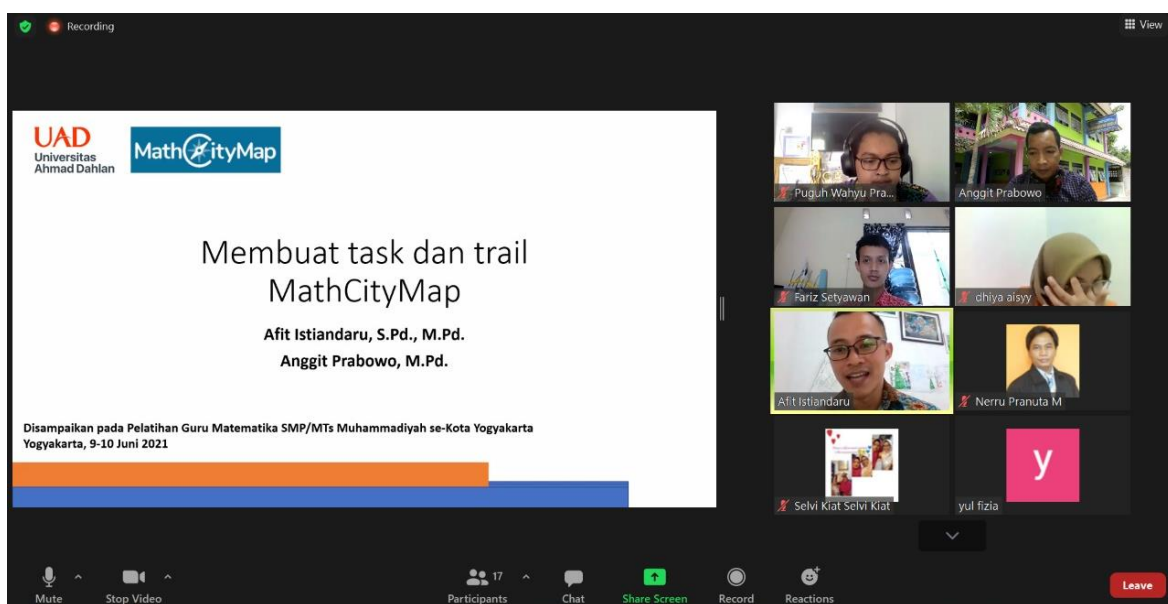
Recording

View

UAD
Universitas
Ahmad Dahlan

MathCityMap

Membuat task dan trail MathCityMap

Afit Istiandaru, S.Pd., M.Pd.

Anggit Prabowo, M.Pd.

Disampaikan pada Pelatihan Guru Matematika SMP/MTs Muhammadiyah se-Kota Yogyakarta
Yogyakarta, 9-10 Juni 2021

Puguh Wahyu Pra...

Anggit Prabowo

Fariz Setyawan

dhiya alsyy

Afit Istiandaru

Nerru Pranuta M

Selvi Kiat Selvi Kiat

y

yul fizia

Mute

Stop Video

17

Participants

Chat

Share Screen

Record

Reactions

Leave